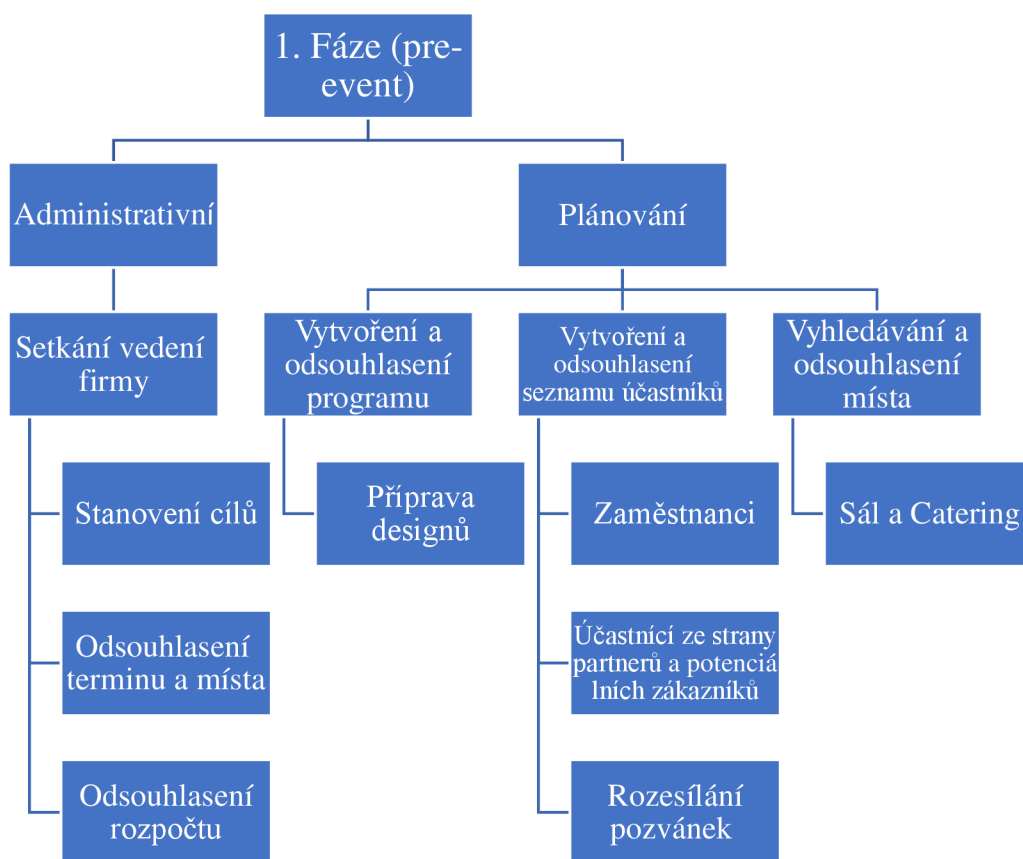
1. Fáze (pre-event)

Administrativní

Plánování

Setkání vedení firmy

Vytvoření a odsouhlasení programu

Vytvoření a odsouhlasení seznamu účastníků

Vyhledávání a odsouhlasení místa

Stanovení cílů

Příprava designů

Zaměstnanci

Sál a Catering

Odsouhlasení terminu a místa

Účastníci ze strany partnerů a potenciálních zákazníků

Odsouhlasení rozpočtu

Rozesílání pozvánek